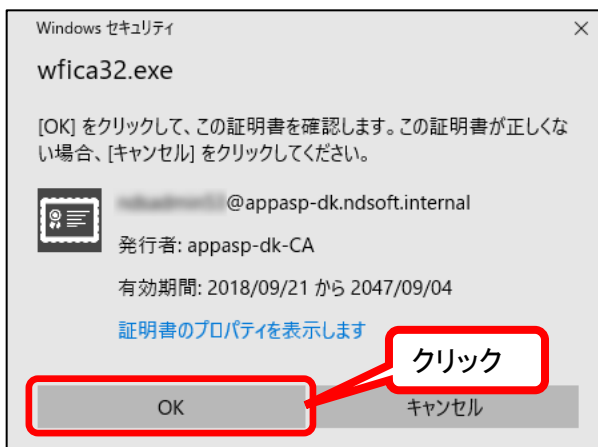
Windows セキュリティ

×

wfica32.exe

[OK] をクリックして、この証明書を確認します。この証明書が正しくない場合、[キャンセル] をクリックしてください。

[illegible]@appasp-dk.ndsoft.internal

発行者: appasp-dk-CA

有効期間: 2018/09/21 から 2047/09/04

証明書のプロパティを表示します

クリック

OK

キャンセル